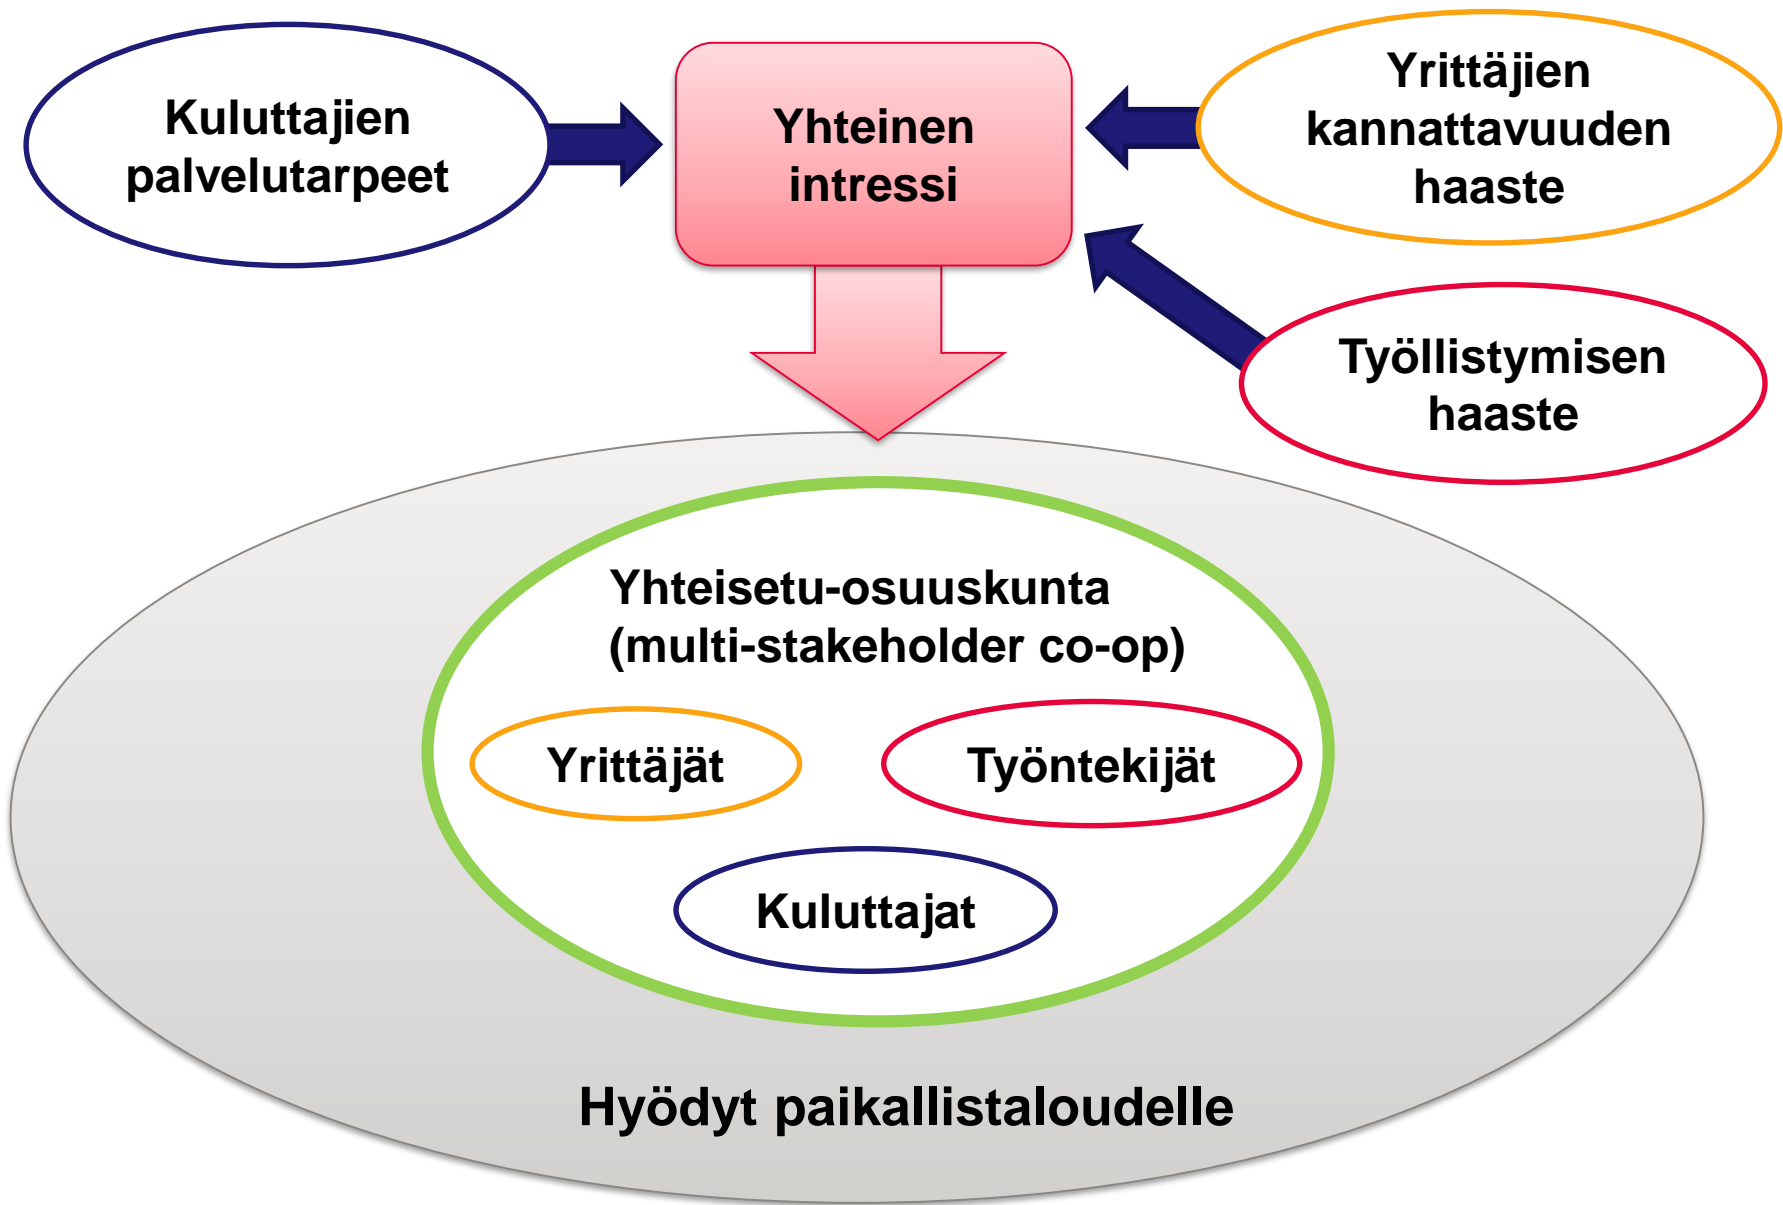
Kuluttajien palvelutarpeet

Yhteinen intressi

Yrittäjien kannattavuuden haaste

Työllistymisen haaste

Yhteisetu-osuuskunta (multi-stakeholder co-op)

Yrittäjät

Työntekijät

Kuluttajat

Hyödyt paikallistaloudelle